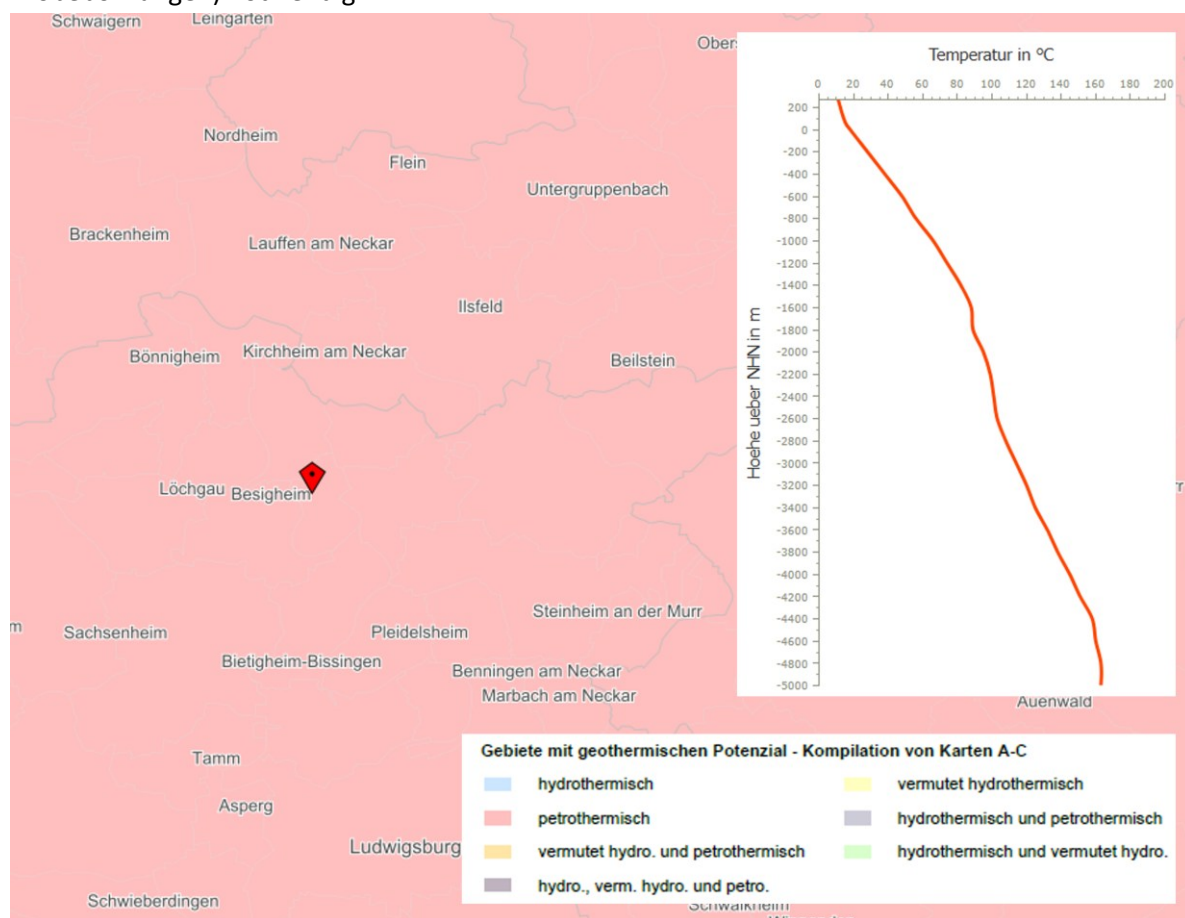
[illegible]
Schwaigern Leingarten
Obers
Nordheim
Flein
Untergruppenbach
Brackenheim
Lauffen am Neckar
Ilsfeld
Bönnigheim Kirchheim am Neckar
Beilstein
Löchgau Besigheim
m Sachsenheim
Pleidelsheim
Steinheim an der Murr
Bietigheim-Bissingen
Benningen am Neckar
Marbach am Neckar
Auenwald
Tamm
Asperg
Ludwigsburg
Schwieberdingen
Schwaikheim

Temperatur in °C
0 20 40 60 80 100 120 140 160 180 200
Hoehe ueber NHN in m
200 0 -200 -400 -600 -800 -1000 -1200 -1400 -1600 -1800 -2000 -2200 -2400 -2600 -2800 -3000 -3200 -3400 -3600 -3800 -4000 -4200 -4400 -4600 -4800 -5000

Gebiete mit geothermischen Potenzial - Kompilation von Karten A-C
hydrothermisch
vermutet hydrothermisch
petrothermisch
hydrothermisch und petrothermisch
vermutet hydro. und petrothermisch
hydrothermisch und vermutet hydro.
hydro., verm. hydro. und petro.